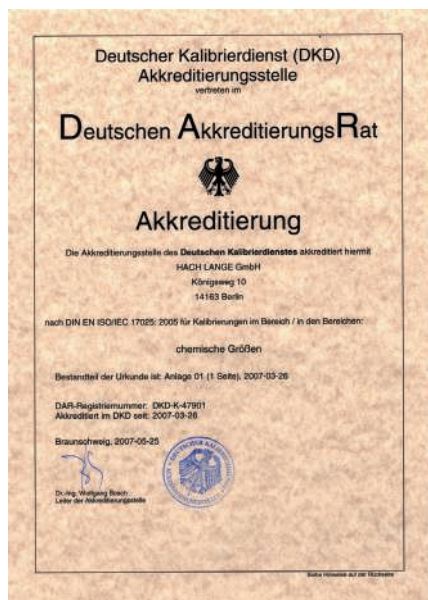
Deutscher Kalibrierdienst (DKD)
Akkreditierungsstelle
vertreten im

Deutschen AkkreditierungsRat

Akkreditierung

Die Akkreditierungsstelle des Deutschen Kalibrierdienstes akkreditiert hiermit
HACH LANGE GmbH
Königsweg 10
14163 Berlin

nach DIN EN ISO/IEC 17025: 2005 für Kalibrierungen im Bereich / in den Bereichen:

chemische Größen

Bestandteil der Urkunde ist: Anlage 01 (1 Seite), 2007-03-26

DAR-Registriernummer: DKD-K-47901
Akkreditiert im DKD seit: 2007-03-26

Braunschweig, 2007-05-25

Dr.-Ing. Wolfgang Bosch
Leiter der Akkreditierungsstelle

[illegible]

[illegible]